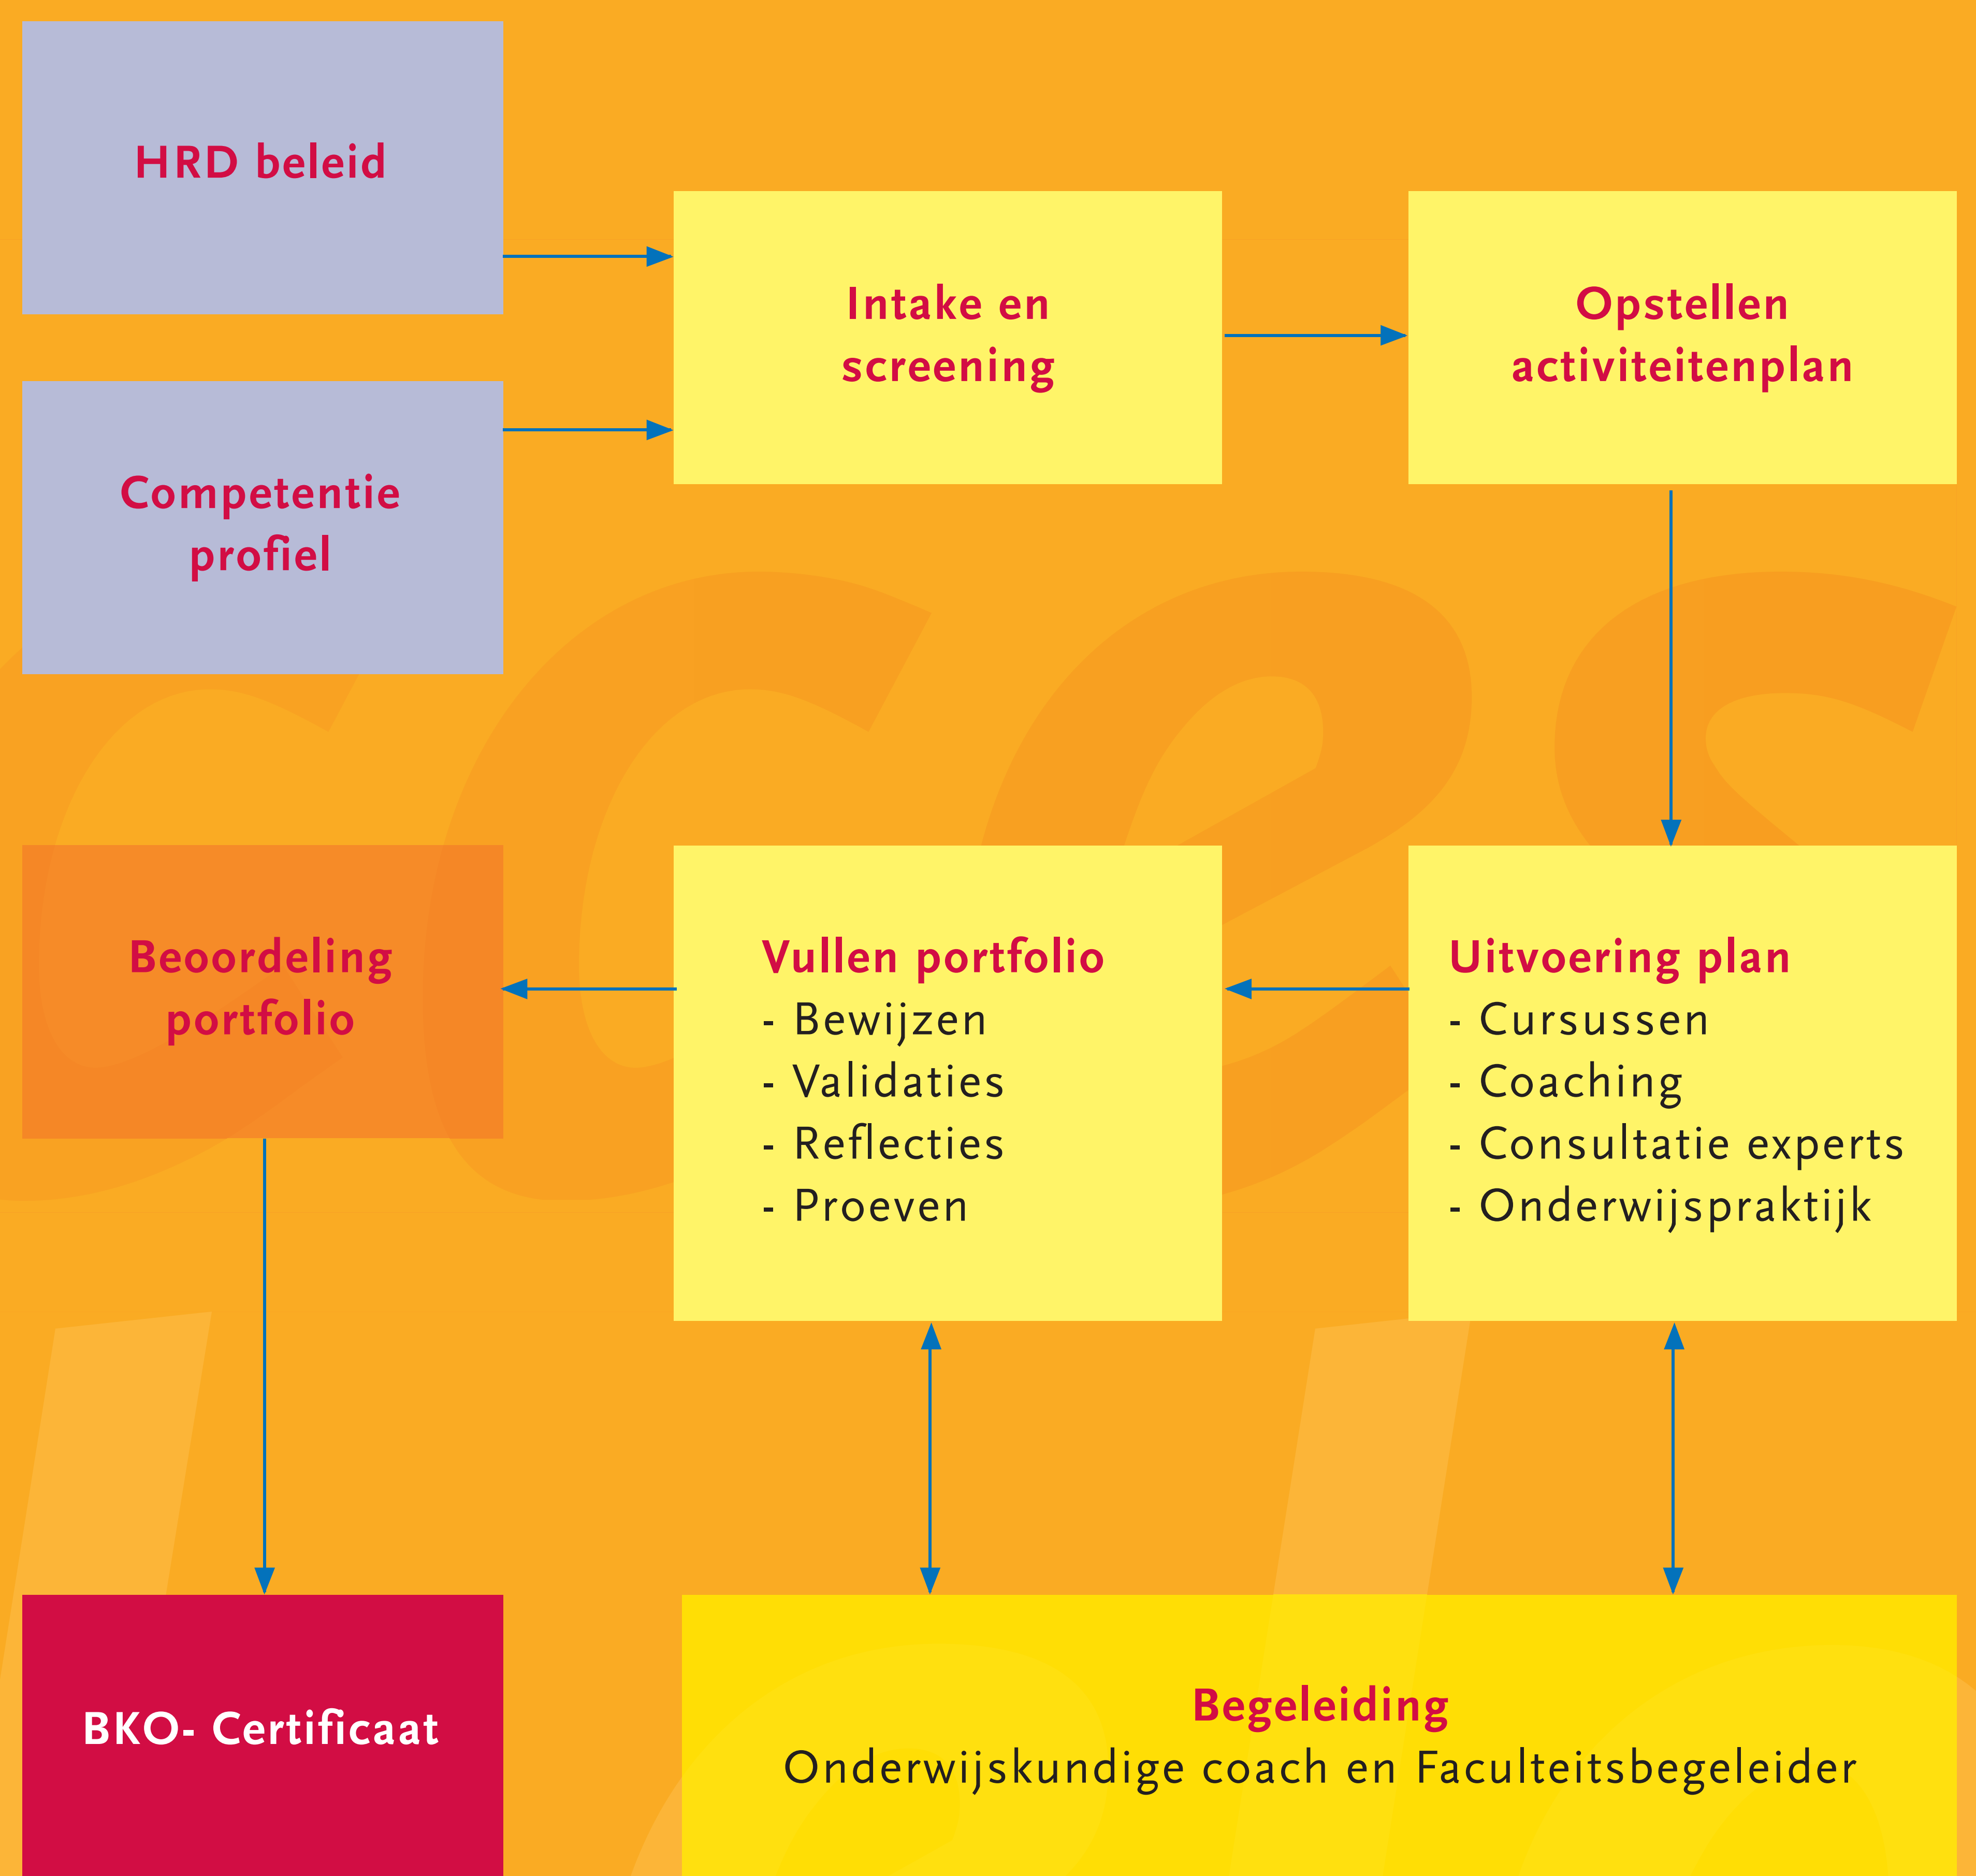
HRD beleid

Competentie profiel

Intake en screening

Opstellen activiteitenplan

Beoordeling portfolio

Vullen portfolio
- Bewijzen
- Validaties
- Reflecties
- Proeven

Uitvoering plan
- Cursussen
- Coaching
- Consultatie experts
- Onderwijspraktijk

BKO- Certificaat

Begeleiding
Onderwijskundige coach en Faculteitsbegeleider